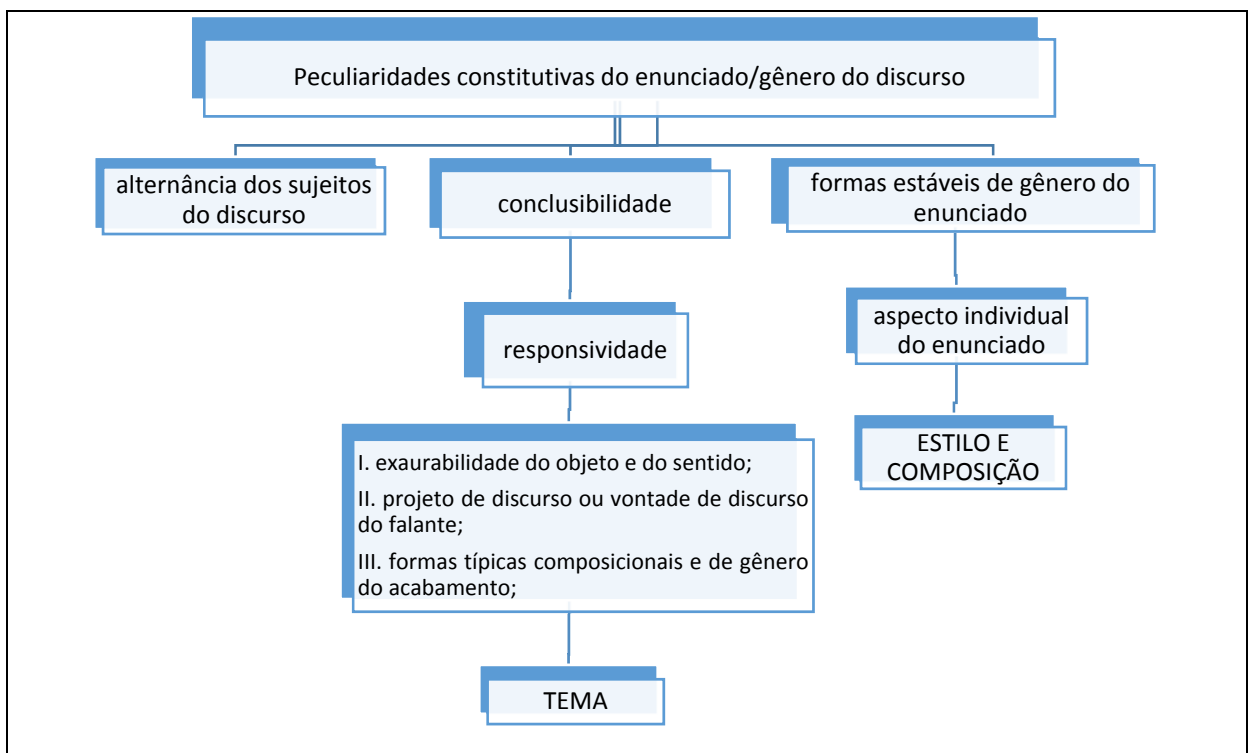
Peculiaridades constitutivas do enunciado/gênero do discurso

alternância dos sujeitos do discurso

conclusibilidade

formas estáveis de gênero do enunciado

responsividade

aspecto individual do enunciado

I. exaurabilidade do objeto e do sentido;

II. projeto de discurso ou vontade de discurso do falante;

III. formas típicas composicionais e de gênero do acabamento;

ESTILO E COMPOSIÇÃO

TEMA